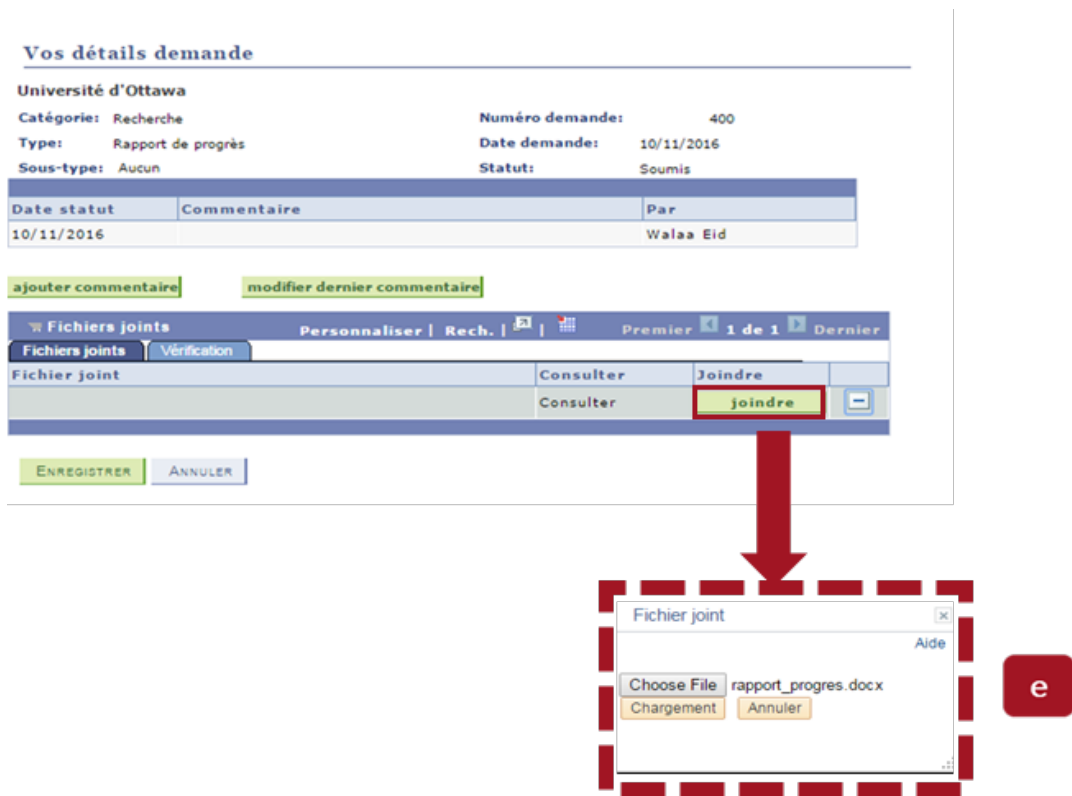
Vos détails demande

Université d'Ottawa

Catégorie: Recherche

Type: Rapport de progrès

Sous-type: Aucun

Numéro demande: 400

Date demande: 10/11/2016

Statut: Soumis

| Date statut | Commentaire | Par |
|---|---|---|
| 10/11/2016 | | Walaa Eid |

ajouter commentaire

modifier dernier commentaire

Fichiers joints

Personnaliser | Rech. |

Premier 1 de 1 Dernier

Fichiers joints

Vérification

| Fichier joint | Consulter | Joindre | |
|---|---|---|---|
| | Consulter | joindre | − |

ENREGISTRER

ANNULER

Fichier joint

Aide

Choose File rapport_progres.docx

Chargement

Annuler

e